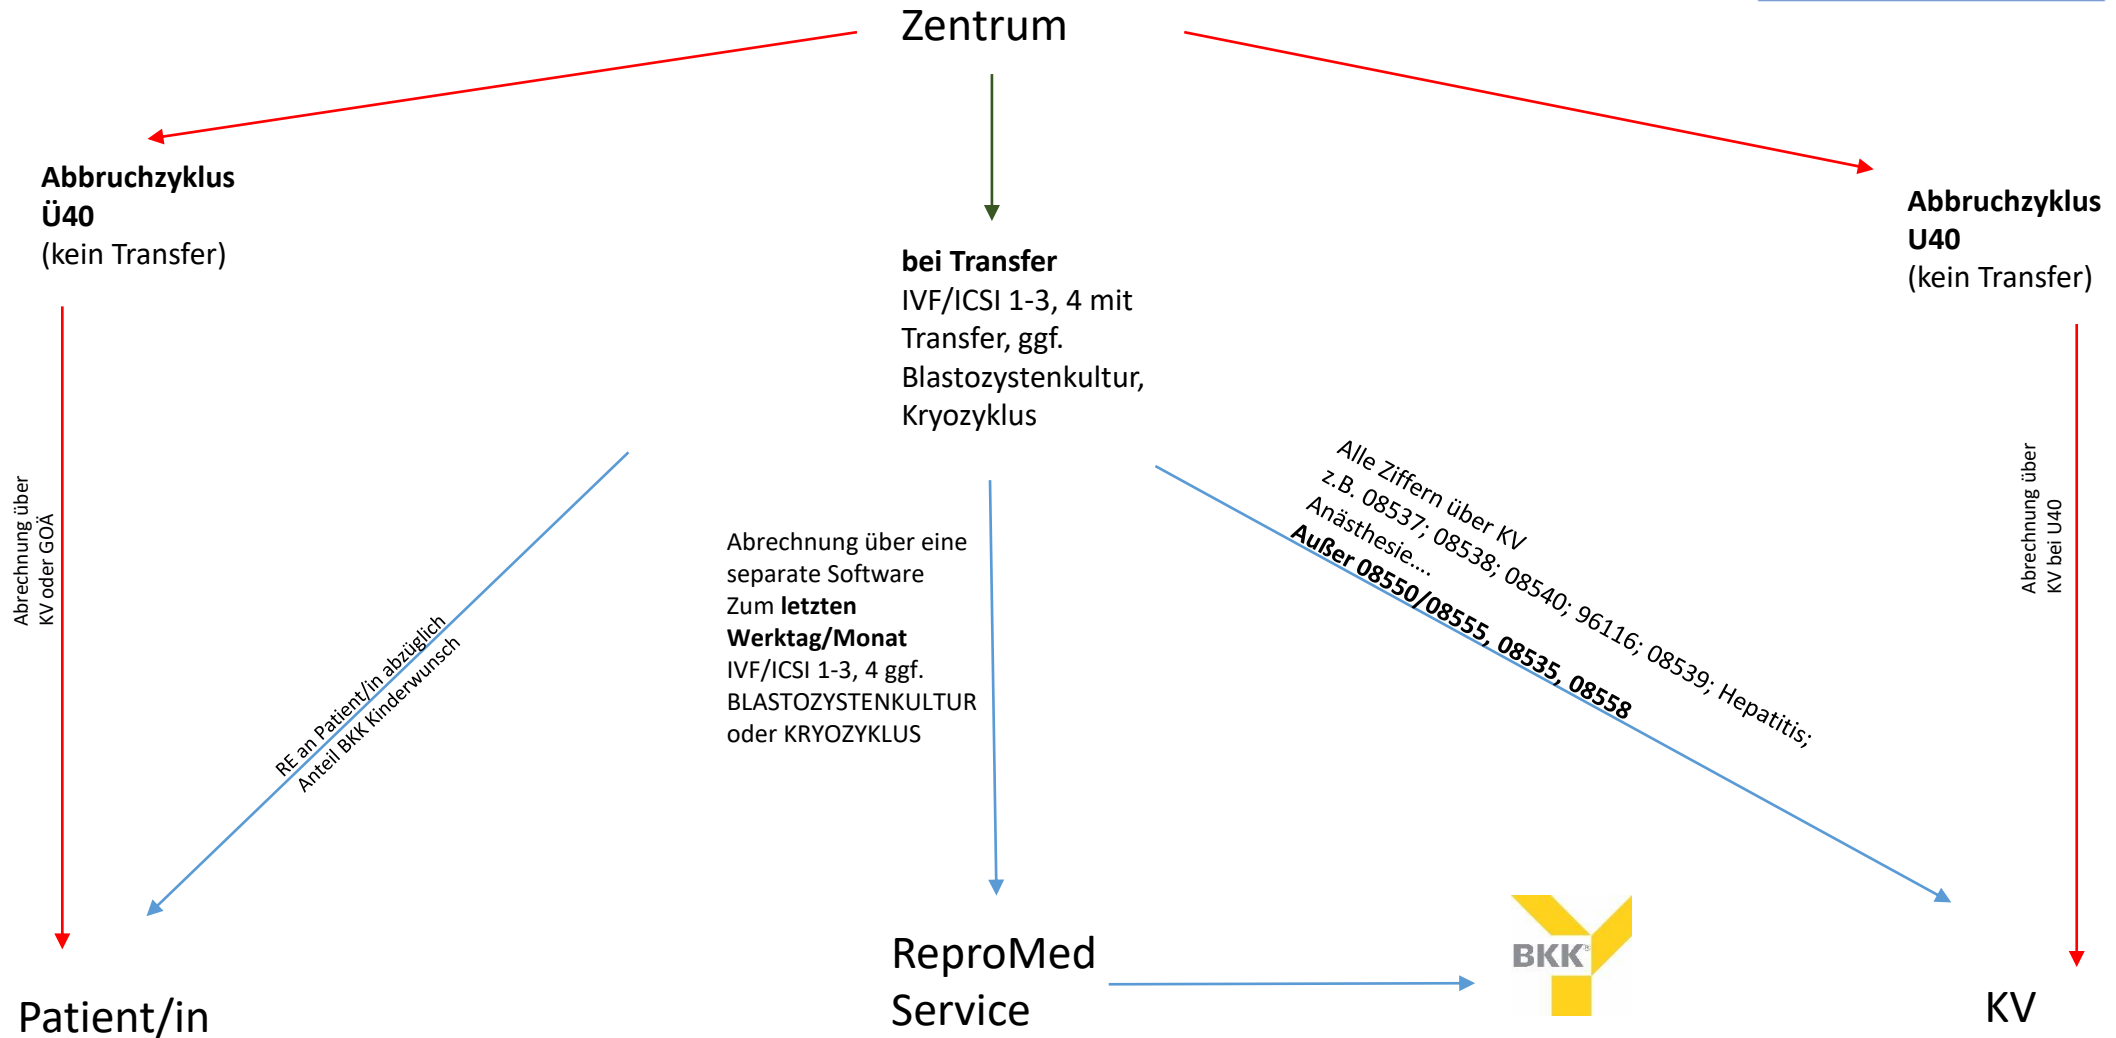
Zentrum

**Abbruchzyklus Ü40**
(kein Transfer)

**bei Transfer**
IVF/ICSI 1-3, 4 mit Transfer, ggf. Blastozystenkultur, Kryozyklus

**Abbruchzyklus U40**
(kein Transfer)

Abrechnung über KV oder GOÄ

RE an Patient/in abzüglich Anteil BKK Kinderwunsch

Abrechnung über eine separate Software Zum **letzten Werktag/Monat**
IVF/ICSI 1-3, 4 ggf. BLASTOZYSTENKULTUR oder KRYOZYKLUS

Alle Ziffern über KV
z.B. 08537; 08538; 08540; 96116; 08539; Hepatitis; Anästhesie....
**Außer 08550/08555, 08535, 08558**

Abrechnung über KV bei U40

Patient/in

ReproMed Service

BKK

KV